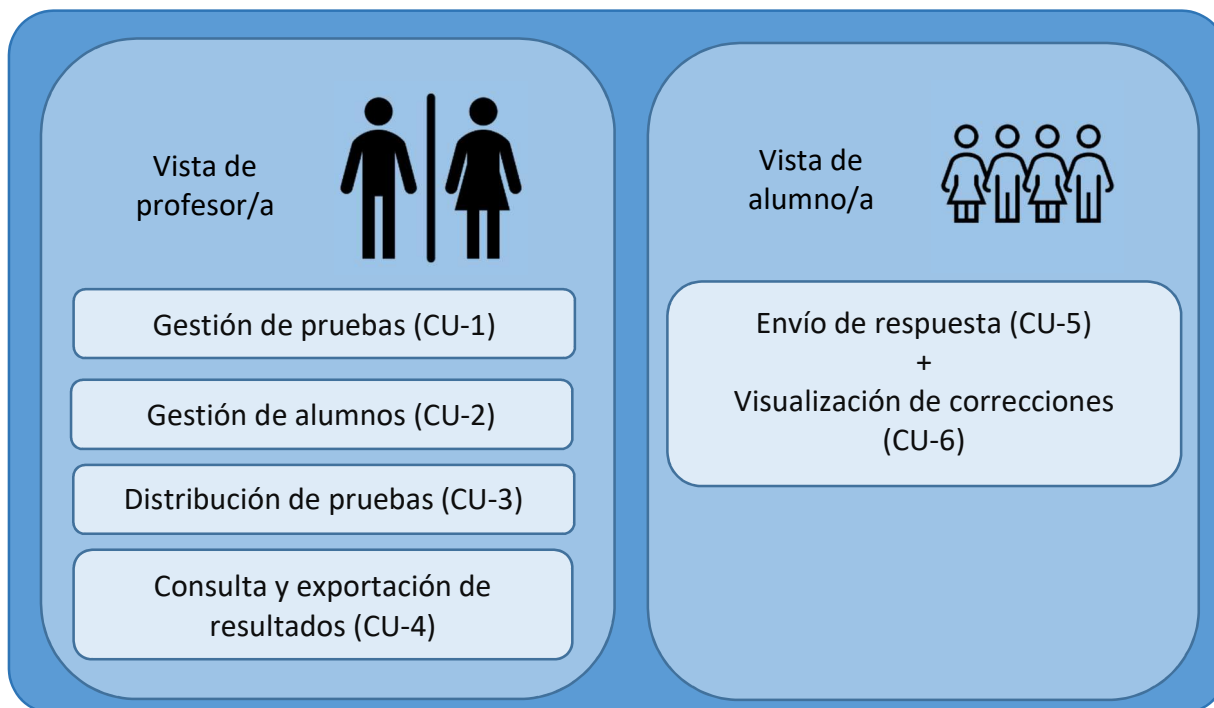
Vista de profesor/a

Gestión de pruebas (CU-1)

Gestión de alumnos (CU-2)

Distribución de pruebas (CU-3)

Consulta y exportación de resultados (CU-4)

Vista de alumno/a

Envío de respuesta (CU-5)
+
Visualización de correcciones (CU-6)